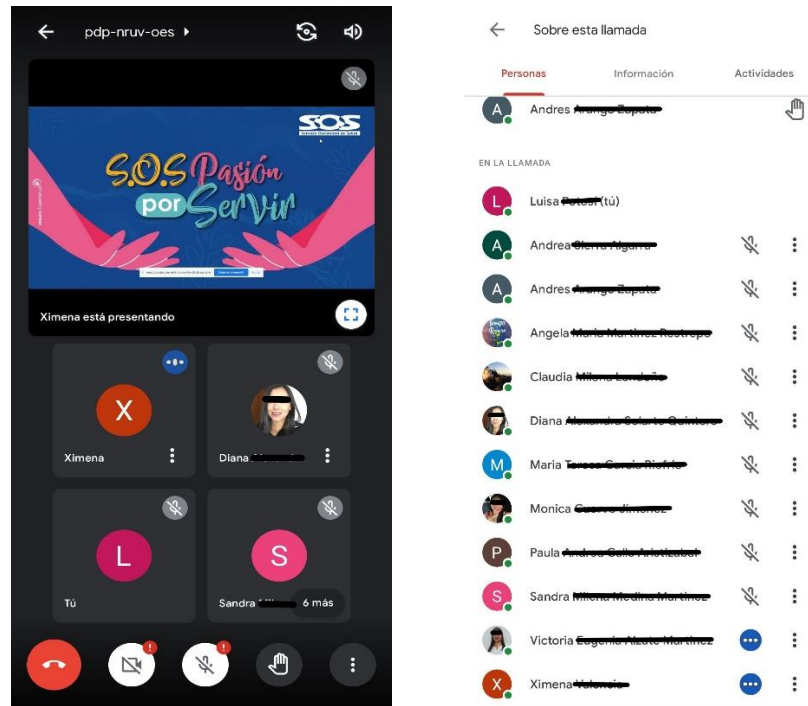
pdp-nruv-oes

SOS

S.O.S Pasión por Servir

Ximena está presentando

X
Ximena

Diana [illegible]

L
Tú

S
Sandra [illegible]

6 más

Sobre esta llamada

Personas

Información

Actividades

A Andres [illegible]

EN LA LLAMADA

L Luisa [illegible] (tú)

A Andrea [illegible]

A Andres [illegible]

Angela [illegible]

Claudia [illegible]

Diana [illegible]

M Maria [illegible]

Monica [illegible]

P Paula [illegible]

S Sandra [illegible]

Victoria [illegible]

X Ximena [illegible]